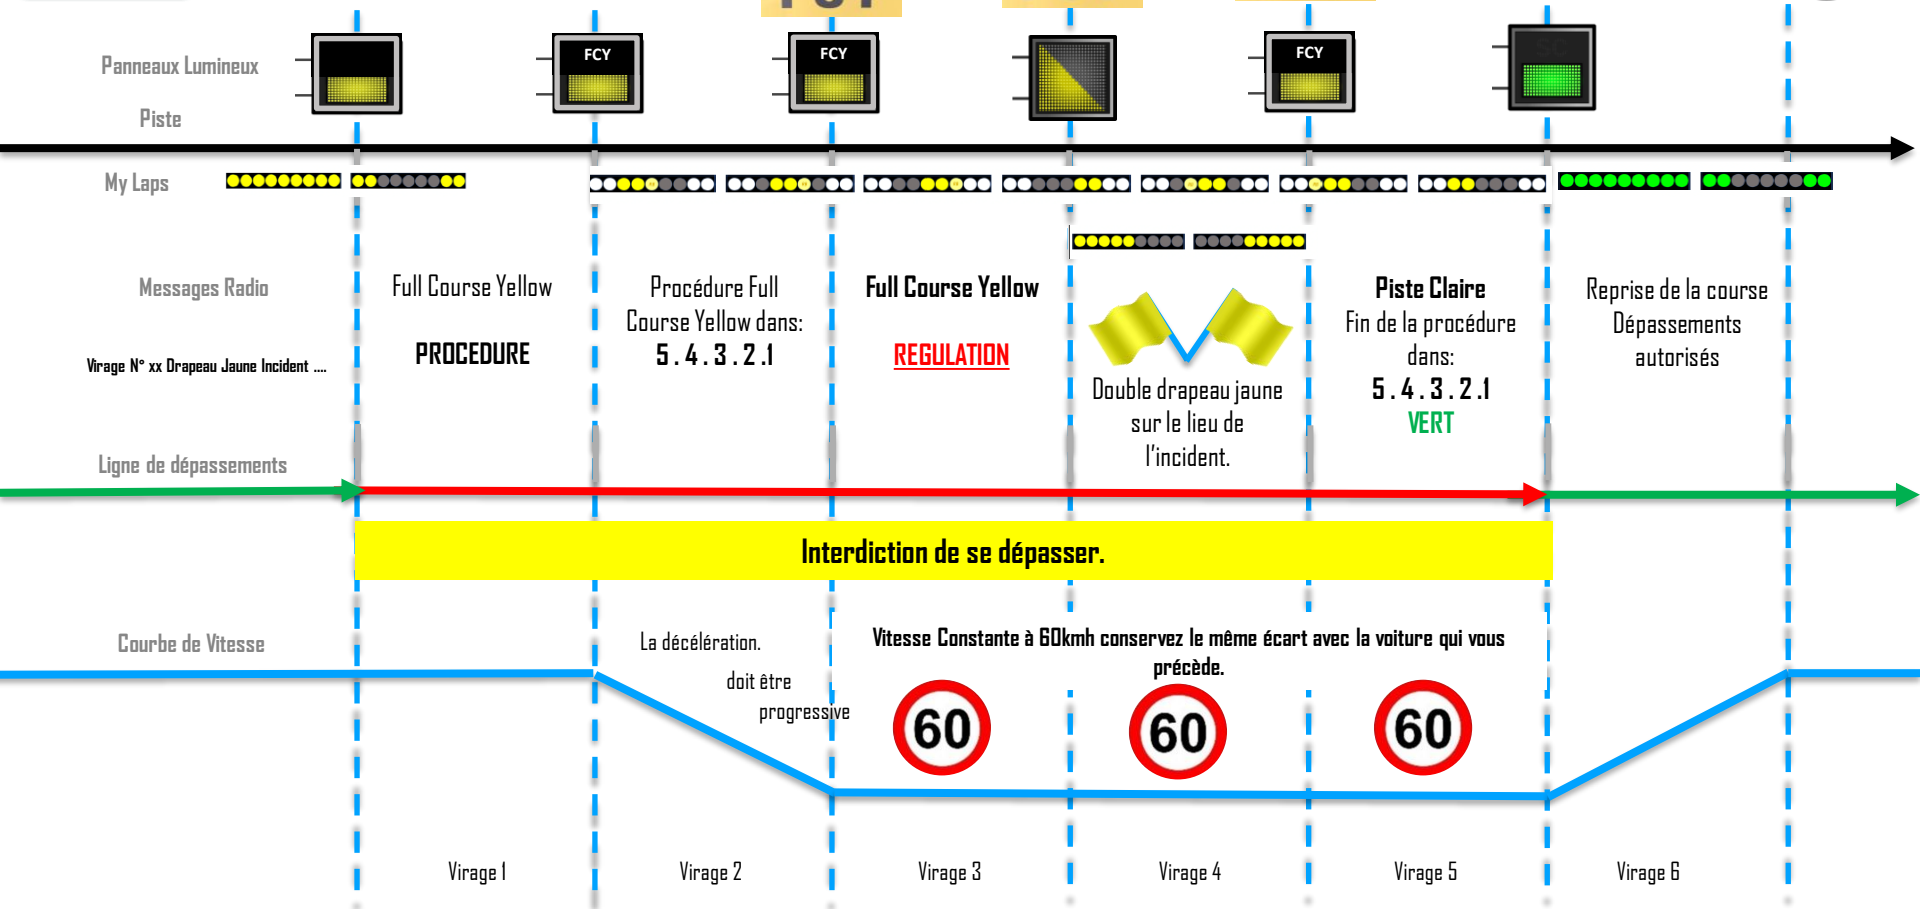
Panneaux Lumineux

Piste

FCY

FCY

FCY

SC

My Laps

Messages Radio

Virage N° xx Drapeau Jaune Incident ....

Full Course Yellow

PROCEDURE

Procédure Full Course Yellow dans:
5 . 4 . 3 . 2 .1

Full Course Yellow

REGULATION

Double drapeau jaune sur le lieu de l'incident.

Piste Claire
Fin de la procédure dans:
5 . 4 . 3 . 2 .1
VERT

Reprise de la course
Dépassements autorisés

Ligne de dépassements

Interdiction de se dépasser.

Courbe de Vitesse

La décélération.
doit être
progressive

Vitesse Constante à 60kmh conservez le même écart avec la voiture qui vous précède.

60

60

60

Virage 1

Virage 2

Virage 3

Virage 4

Virage 5

Virage 6